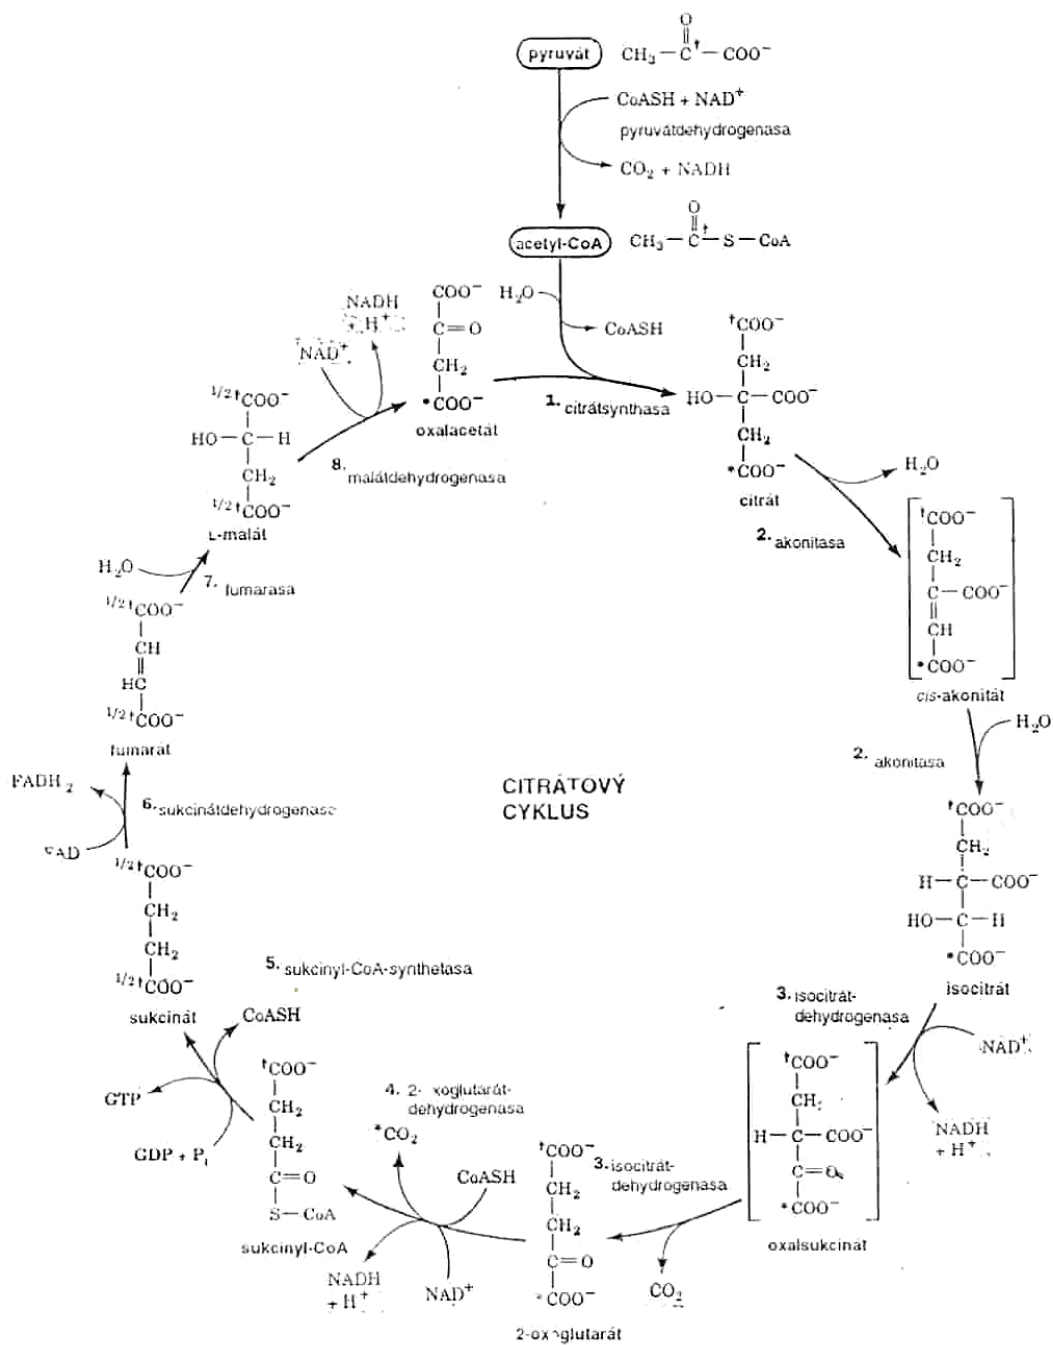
pyruvát $CH_3-\overset{O}{\overset{\|}{C}}-COO^-$

CoASH + NAD$^+$

pyruvátdehydrogenasa

$CO_2$ + NADH

acetyl-CoA $CH_3-\overset{O}{\overset{\|}{C}}-S-CoA$

$H_2O$

CoASH

1. citrátsynthasa

$^†COO^-$ $CH_2$ HO—C—$COO^-$ $CH_2$ $^*COO^-$

citrát

$H_2O$

2. akonitasa

$^†COO^-$ $CH_2$ C—$COO^-$ CH $^*COO^-$

cis-akonitát

$H_2O$

2. akonitasa

$^†COO^-$ $CH_2$ H—C—$COO^-$ HO—C—H $^*COO^-$

isocitrát

3. isocitrát-dehydrogenasa

NAD$^+$

NADH + H$^+$

$^†COO^-$ $CH_2$ H—C—$COO^-$ C=O $^*COO^-$

oxalsukcinát

3. isocitrát-dehydrogenasa

$CO_2$

$^†COO^-$ $CH_2$ $CH_2$ C=O $^*COO^-$

2-oxoglutarát

4. 2-oxoglutarát-dehydrogenasa

$^*CO_2$

CoASH

NAD$^+$

NADH + H$^+$

$^†COO^-$ $CH_2$ $CH_2$ C=O S—CoA

sukcinyl-CoA

5. sukcinyl-CoA-synthetasa

CoASH

GTP

GDP + $P_i$

$^{1/2†}COO^-$ $CH_2$ $CH_2$ $^{1/2†}COO^-$

sukcinát

6. sukcinátdehydrogenasa

FADH$_2$

FAD

$^{1/2†}COO^-$ CH HC $^{1/2†}COO^-$

fumarát

7. fumarasa

$H_2O$

$^{1/2†}COO^-$ HO—C—H $CH_2$ $^{1/2†}COO^-$

L-malát

8. malátdehydrogenasa

NAD$^+$

NADH + H$^+$

$COO^-$ C=O $CH_2$ $^*COO^-$

oxalacetát

CITRÁTOVÝ CYKLUS